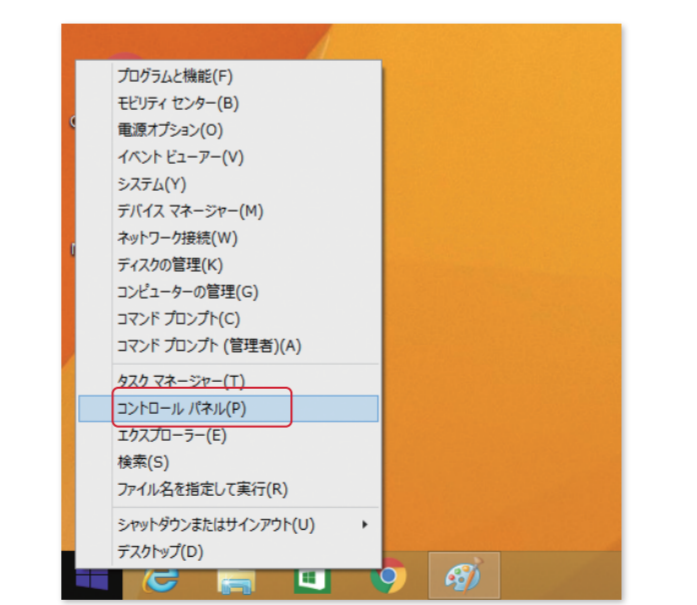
プログラムと機能(F)
モビリティ センター(B)
電源オプション(O)
イベント ビューアー(V)
システム(Y)
デバイス マネージャー(M)
ネットワーク接続(W)
ディスクの管理(K)
コンピューターの管理(G)
コマンド プロンプト(C)
コマンド プロンプト (管理者)(A)

タスク マネージャー(T)
コントロール パネル(P)
エクスプローラー(E)
検索(S)
ファイル名を指定して実行(R)

シャットダウンまたはサインアウト(U)
デスクトップ(D)